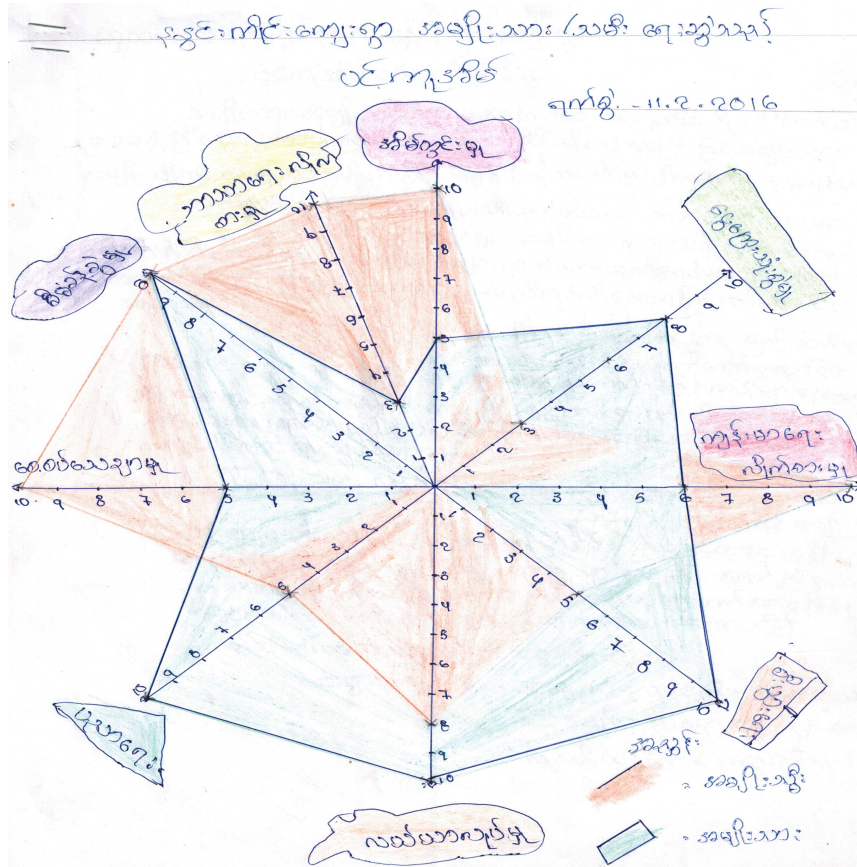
နွေဦးကိုင်းကျေးရွာ အမျိုးသား / သမီး ရေးဆွဲသည့် ပင့်ကူအိမ်

ရက်စွဲ - ၁၁.၂.၂၀၁၆

အိမ်ထောင်ရေး

ဘာသာရေးကိစ္စ ဆောင်ရွက်မှု

အိမ်မှုကိစ္စ

စီးပွားရေး

ကျန်းမာရေး

ပညာရေး

လူမှုရေး

လယ်ယာလုပ်ငန်း

ဆုံးဖြတ်ချက်

အမျိုးသမီး

အမျိုးသား

အညွှန်း

10 9 8 7 6 5 4 3 2 1

1 2 3 4 5 6 7 8 9 10